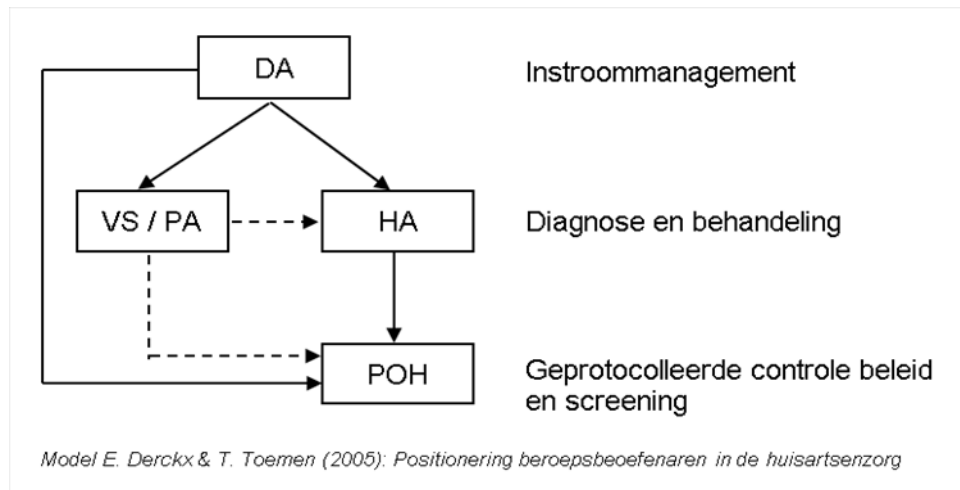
DA

Instroommanagement

VS / PA

HA

Diagnose en behandeling

POH

Geprotocolleerde controle beleid en screening

Model E. Derckx & T. Toemen (2005): Positionering beroepsbeoefenaren in de huisartsenzorg